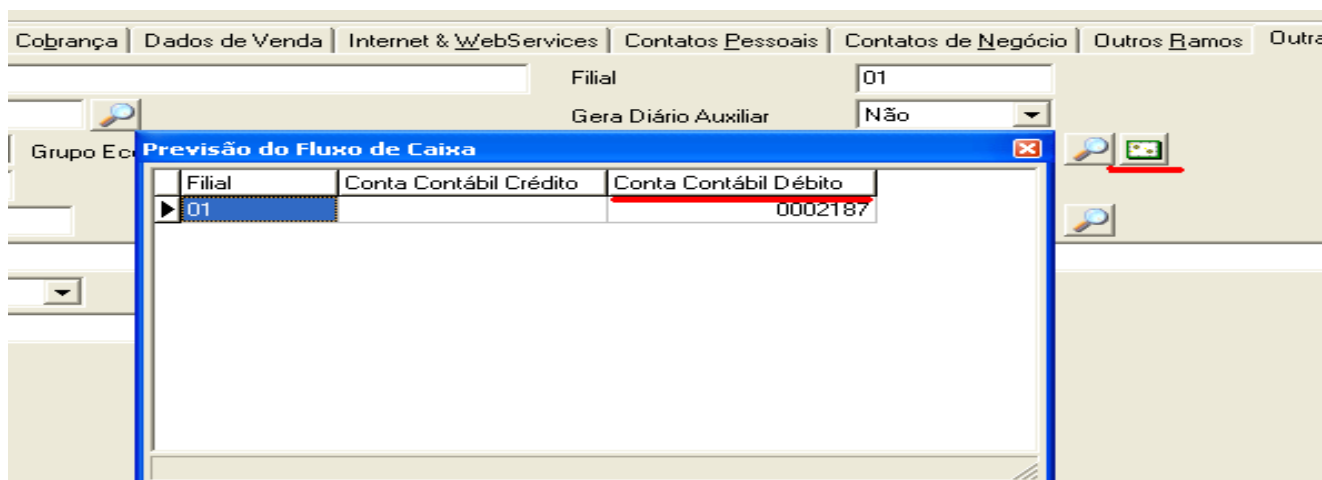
Cobrança | Dados de Venda | Internet & WebServices | Contatos Pessoais | Contatos de Negócio | Outros Ramos | Outra

Filial 01

Gera Diário Auxiliar Não

Grupo Ec

Previsão do Fluxo de Caixa

| Filial | Conta Contábil Crédito | Conta Contábil Débito |
|---|---|---|
| 01 | | 0002187 |